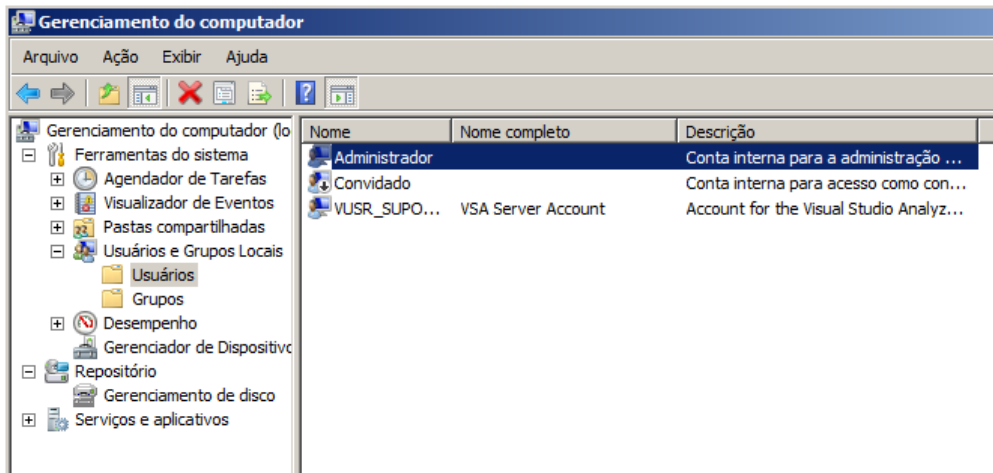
Gerenciamento do computador

Arquivo Ação Exibir Ajuda

Gerenciamento do computador (lo
Ferramentas do sistema
Agendador de Tarefas
Visualizador de Eventos
Pastas compartilhadas
Usuários e Grupos Locais
Usuários
Grupos
Desempenho
Gerenciador de Dispositivo
Repositório
Gerenciamento de disco
Serviços e aplicativos

| Nome | Nome completo | Descrição |
|---|---|---|
| Administrador | | Conta interna para a administração ... |
| Convidado | | Conta interna para acesso como con... |
| VUSR_SUPO... | VSA Server Account | Account for the Visual Studio Analyz... |